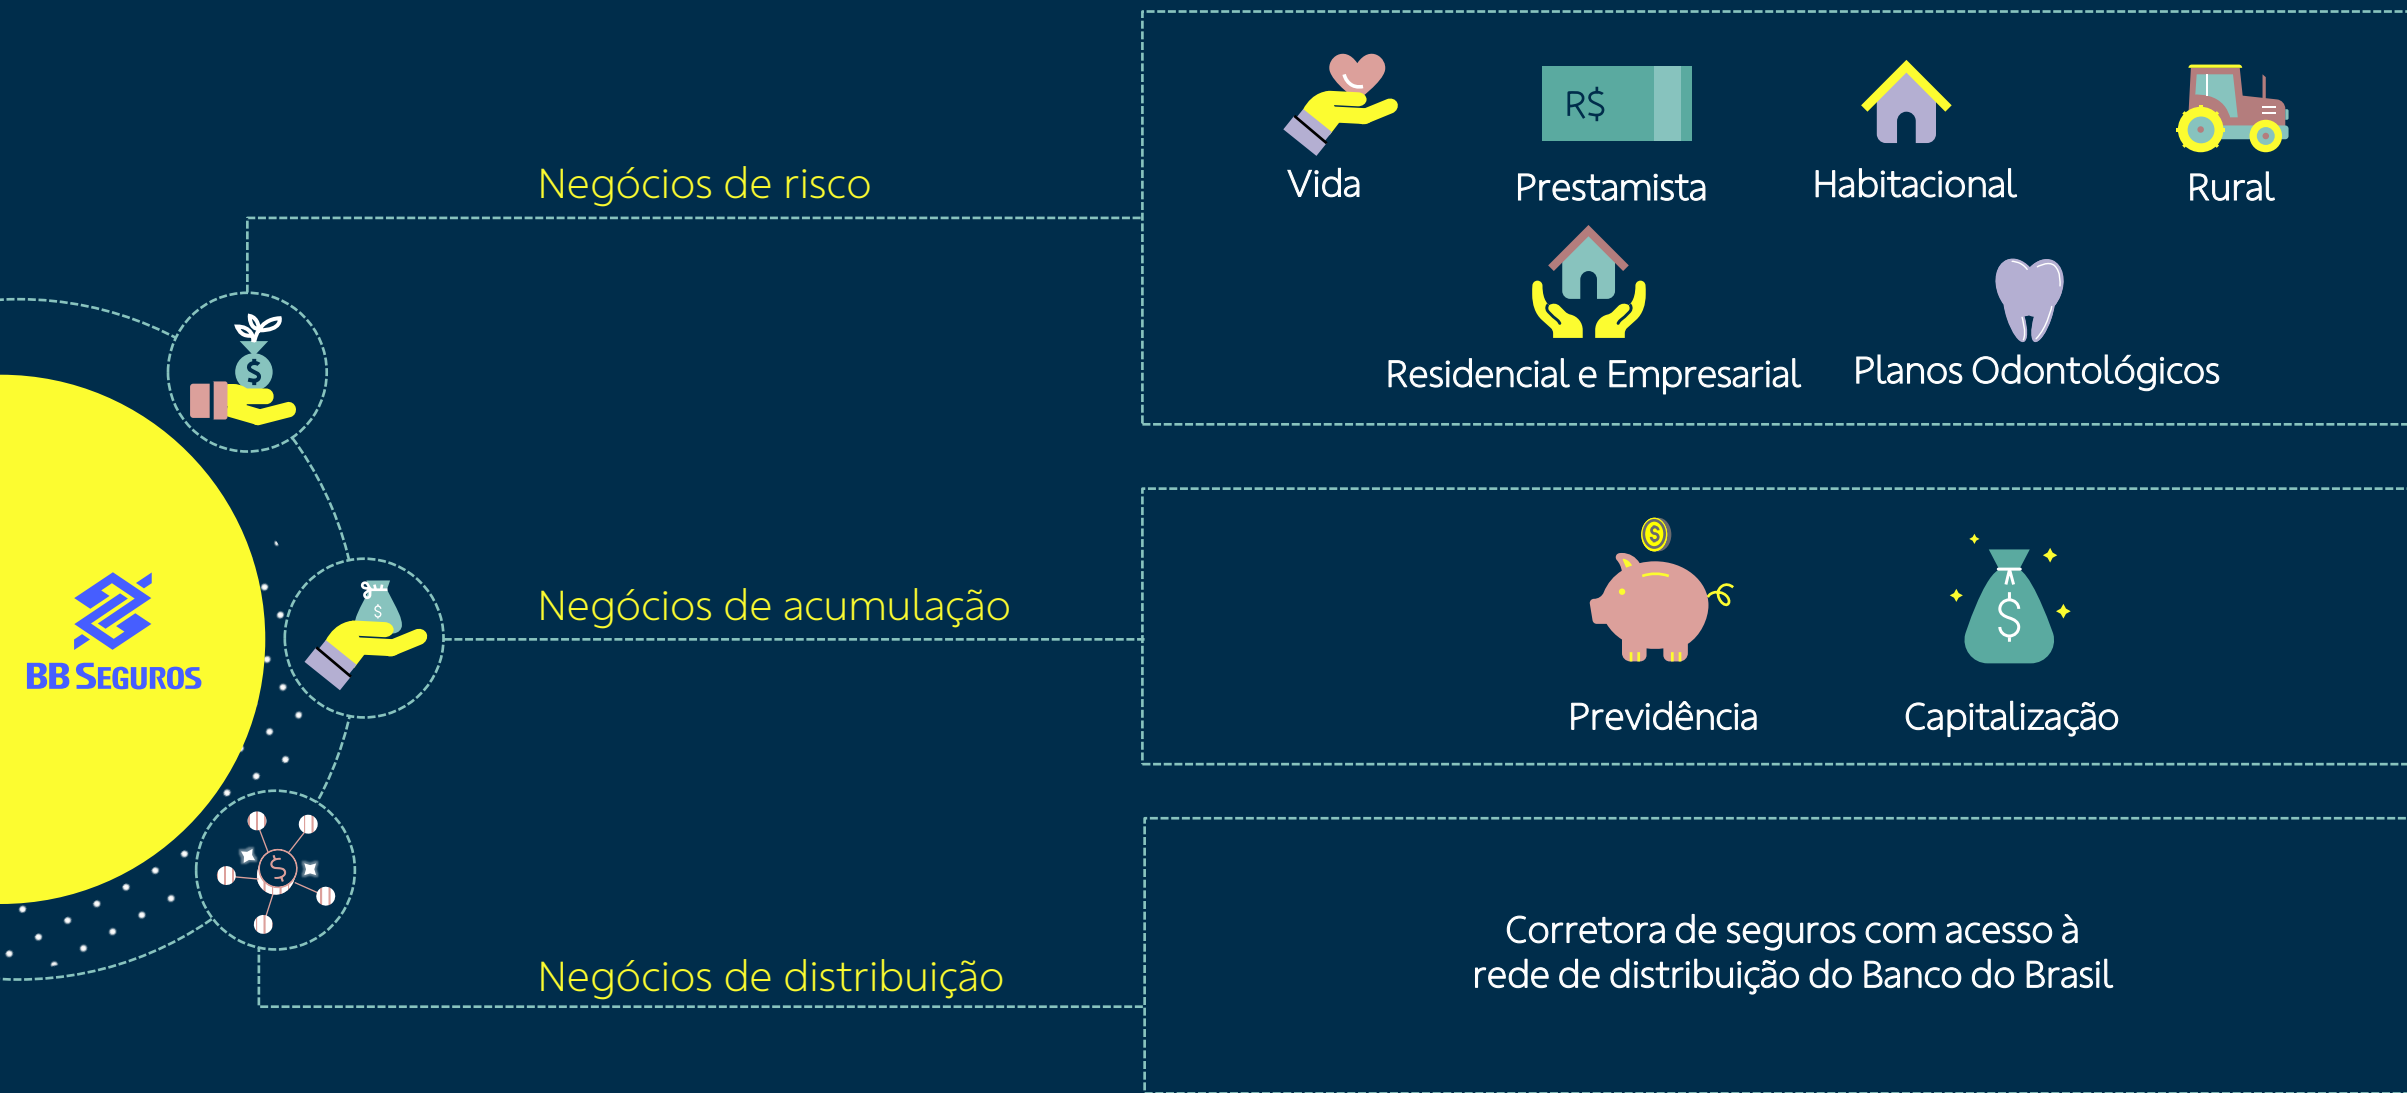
BB SEGUROS

Negócios de risco

Vida

R$

Prestamista

Habitacional

Rural

Residencial e Empresarial

Planos Odontológicos

Negócios de acumulação

Previdência

Capitalização

Negócios de distribuição

Corretora de seguros com acesso à rede de distribuição do Banco do Brasil